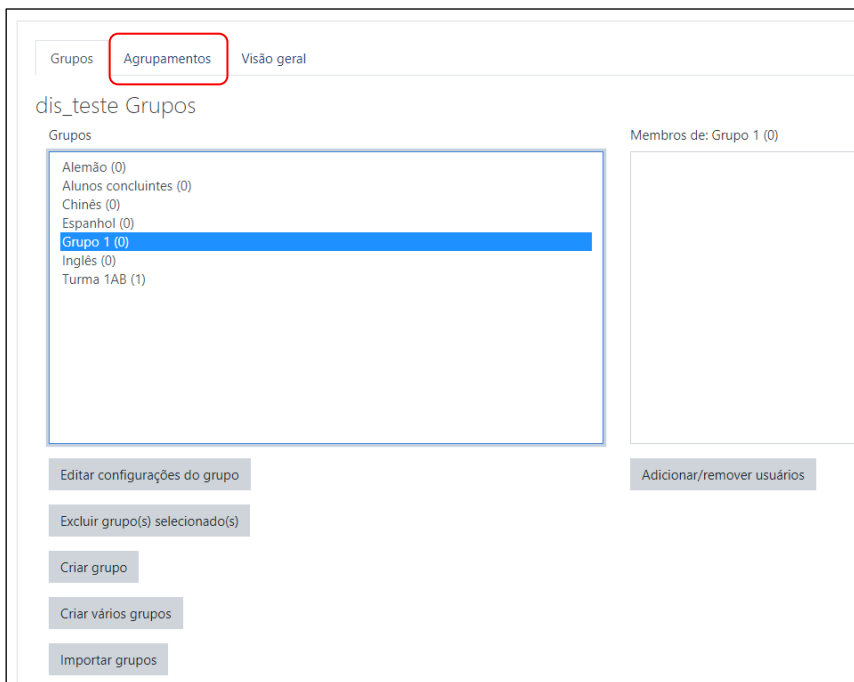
Grupos | Agrupamentos | Visão geral

dis_teste Grupos

Grupos

Alemão (0)
Alunos concluintes (0)
Chinês (0)
Espanhol (0)
Grupo 1 (0)
Inglês (0)
Turma 1AB (1)

Membros de: Grupo 1 (0)

Editar configurações do grupo

Adicionar/remover usuários

Excluir grupo(s) selecionado(s)

Criar grupo

Criar vários grupos

Importar grupos